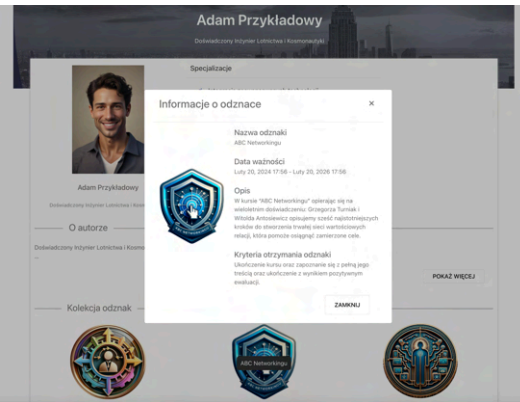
Adam Przykładowy

Doświadczony Inżynier Lotnictwa i Kosmonautyki

Specjalizacje

Adam Przykładowy

Doświadczony Inżynier Lotnictwa i Kosm

O autorze

Doświadczony Inżynier Lotnictwa i Kosmo

POKAŻ WIĘCEJ

Kolekcja odznak

ABC Networkingu

Informacje o odznace

×

Nazwa odznaki

ABC Networkingu

Data ważności

Luty 20, 2024 17:56 - Luty 20, 2026 17:56

Opis

W kursie "ABC Networkingu" opierając się na wieloletnim doświadczeniu Grzegorza Turniak i Witolda Antosiewicz opisujemy sześć najistotniejszych kroków do stworzenia trwałej sieci wartościowych relacji, która pomoże osiągnąć zamierzone cele.

Kryteria otrzymania odznaki

Ukończenie kursu oraz zapoznanie się z pełną jego treścią oraz ukończenie z wynikiem pozytywnym ewaluacji.

ZAMKNIJ